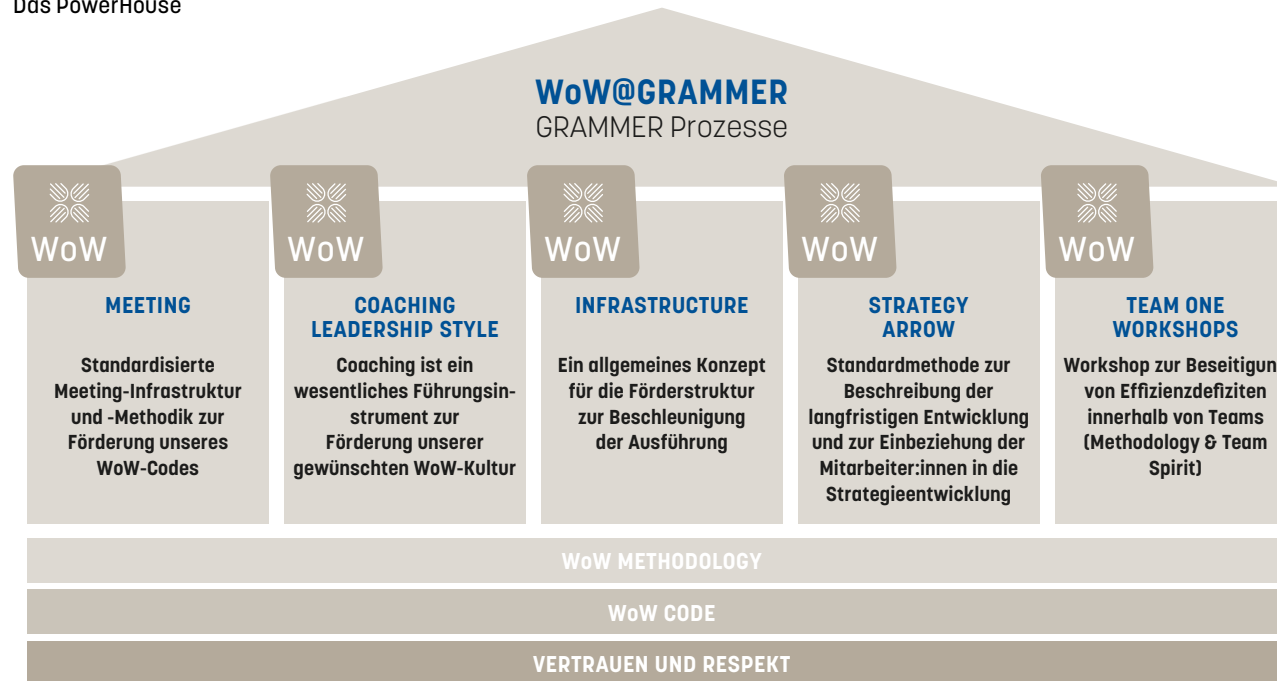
Das PowerHouse

WoW@GRAMMER
GRAMMER Prozesse

WoW

MEETING

Standardisierte Meeting-Infrastruktur und -Methodik zur Förderung unseres WoW-Codes

WoW

COACHING LEADERSHIP STYLE

Coaching ist ein wesentliches Führungsinstrument zur Förderung unserer gewünschten WoW-Kultur

WoW

INFRASTRUCTURE

Ein allgemeines Konzept für die Förderstruktur zur Beschleunigung der Ausführung

WoW

STRATEGY ARROW

Standardmethode zur Beschreibung der langfristigen Entwicklung und zur Einbeziehung der Mitarbeiter:innen in die Strategieentwicklung

WoW

TEAM ONE WORKSHOPS

Workshop zur Beseitigun von Effizienzdefiziten innerhalb von Teams (Methodology & Team Spirit)

WoW METHODOLOGY

WoW CODE

VERTRAUEN UND RESPEKT